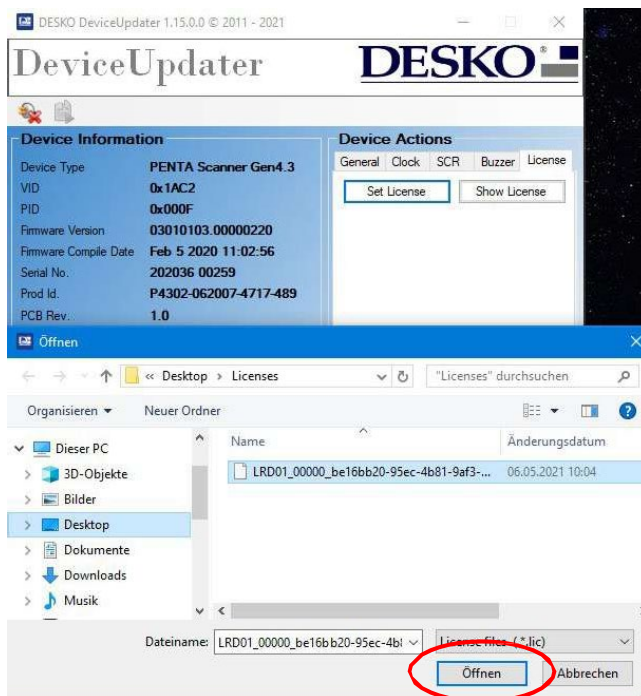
DESKO DeviceUpdater 1.15.0.0 © 2011 - 2021

DeviceUpdater

DESKO

Device Information

| | |
|---|---|
| Device Type | PENTA Scanner Gen4.3 |
| VID | 0x1AC2 |
| PID | 0x000F |
| Firmware Version | 03010103.00000220 |
| Firmware Compile Date | Feb 5 2020 11:02:56 |
| Serial No. | 202036 00259 |
| Prod Id. | P4302-062007-4717-489 |
| PCB Rev. | 1.0 |

Device Actions

General Clock SCR Buzzer License

Set License

Show License

Öffnen

« Desktop › Licenses

"Licenses" durchsuchen

Organisieren ▾ Neuer Ordner

Dieser PC

3D-Objekte

Bilder

Desktop

Dokumente

Downloads

Musik

Name

Änderungsdatum

LRD01_00000_be16bb20-95ec-4b81-9af3-...

06.05.2021 10:04

Dateiname: LRD01_00000_be16bb20-95ec-4b8

License files (*.lic)

Öffnen

Abbrechen